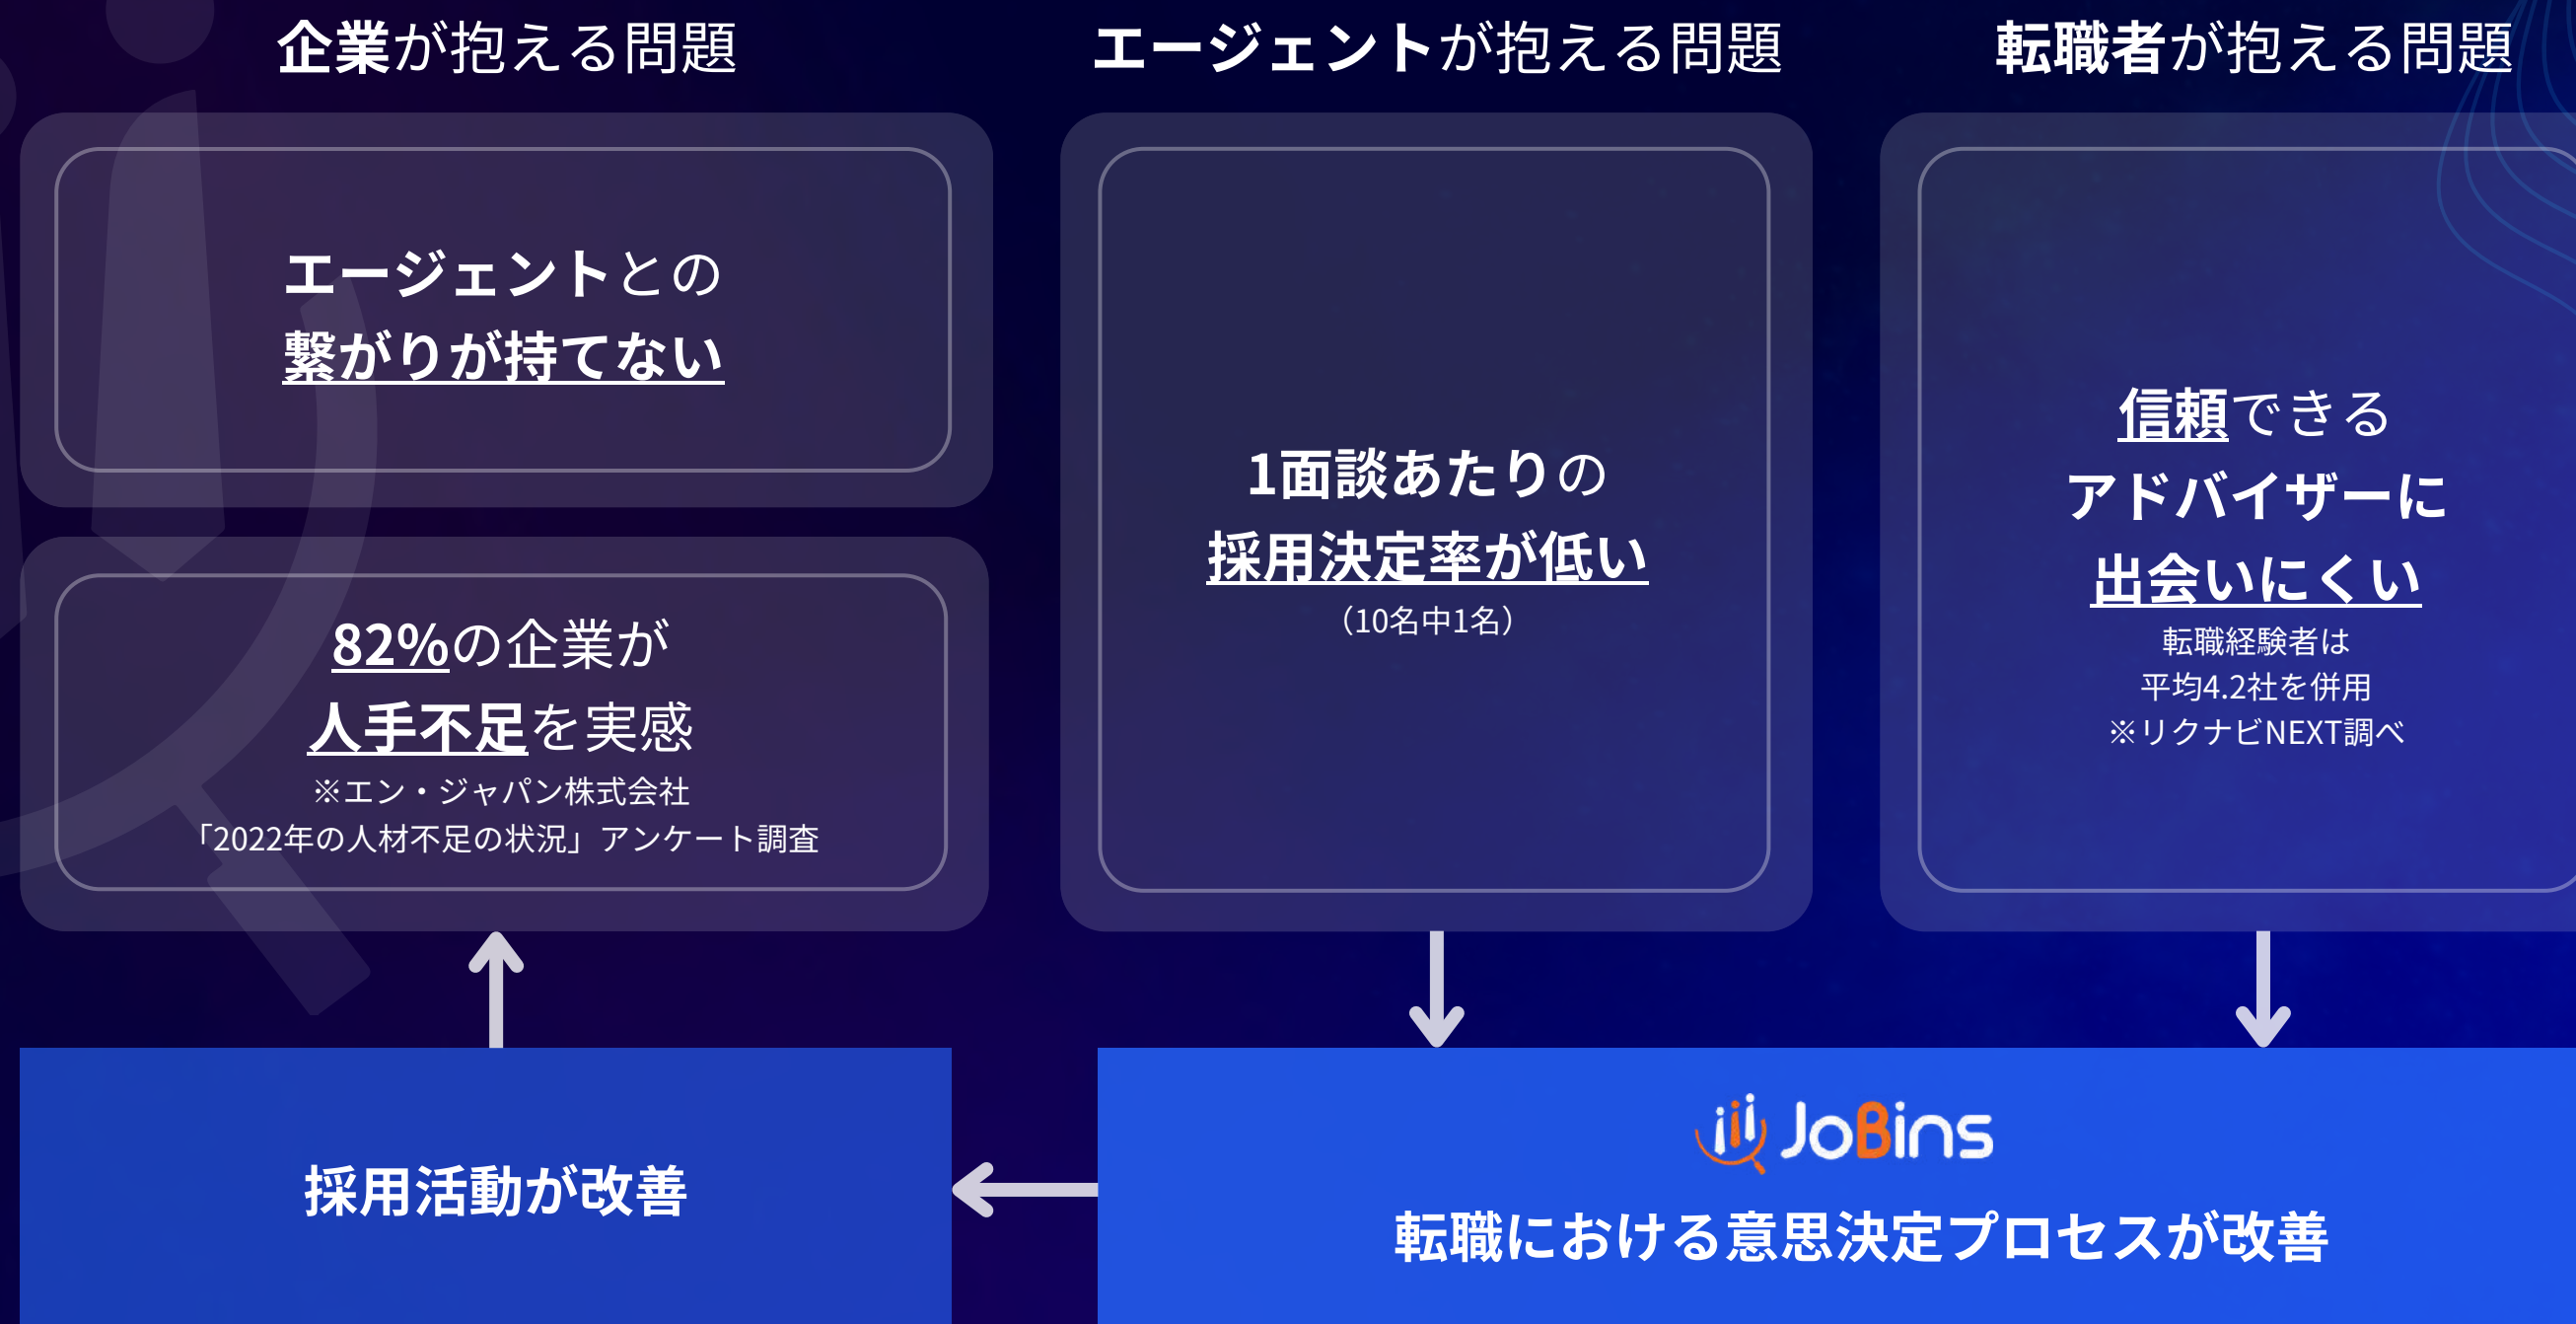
企業が抱える問題

エージェントとの
繋がりが持てない

82%の企業が
人手不足を実感
※エン・ジャパン株式会社
「2022年の人材不足の状況」アンケート調査

エージェントが抱える問題

1面談あたりの
採用決定率が低い
（10名中1名）

転職者が抱える問題

信頼できる
アドバイザーに
出会いにくい
転職経験者は
平均4.2社を併用
※リクナビNEXT調べ

採用活動が改善

JoBins
転職における意思決定プロセスが改善